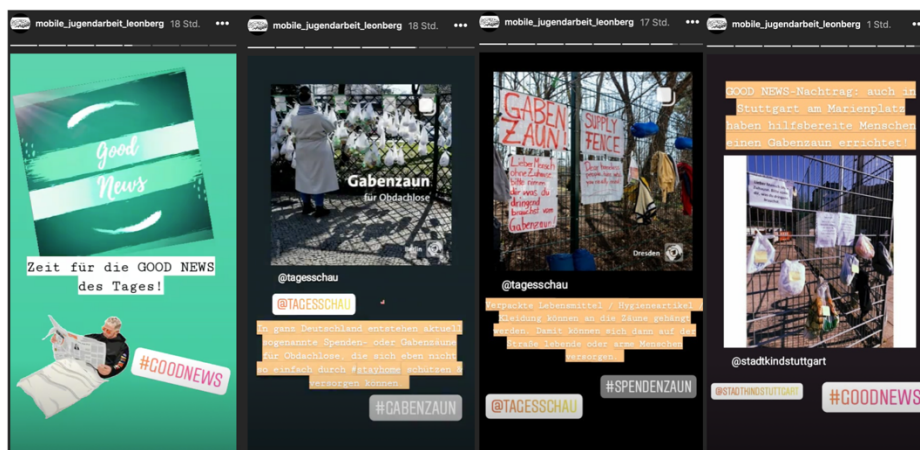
mobile_jugendarbeit_leonberg 18 Std.

Good News

Zeit für die GOOD NEWS des Tages!

#GOODNEWS

mobile_jugendarbeit_leonberg 18 Std.

Gabenzaun für Obdachlose

@tagesschau

@TAGESSCHAU

In ganz Deutschland entstehen aktuell sogenannte Spenden- oder Gabenzäune für Obdachlose, die sich eben nicht so einfach durch #stayhome schützen & versorgen können.

#GABENZAUN

mobile_jugendarbeit_leonberg 17 Std.

GABEN ZAUN!

SUPPLY FENCE

Lieber Mensch ohne Zuhause bitte nimm dir was du dringend brauchst vom Gabenzaun

Dresden

@tagesschau

Verpackte Lebensmittel , Hygieneartikel , Kleidung können an die Zäune gehängt werden. Damit können sich dann auf der Straße lebende oder arme Menschen versorgen.

#SPENDENZAUN

@TAGESSCHAU

mobile_jugendarbeit_leonberg 1 Std.

GOOD NEWS-Nachtrag: auch in Stuttgart am Marienplatz haben hilfsbereite Menschen einen Gabenzaun errichtet!

@stadtkindstuttgart

@STADTKINDSTUTTGART

#GOODNEWS